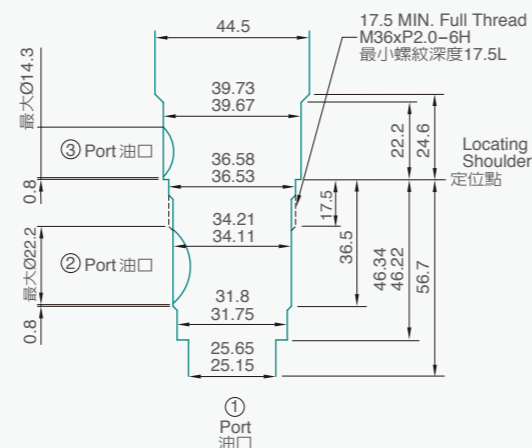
44.5

17.5 MIN. Full Thread
M36xP2.0-6H
最小螺紋深度17.5L

最大Ø14.3

39.73
39.67

③ Port 油口

22.2
24.6

Locating
Shoulder
定位點

0.8

36.58
36.53

17.5

34.21
34.11

36.5

最大Ø22.2

② Port 油口

46.34
46.22

56.7

31.8
31.75

0.8

25.65
25.15

①
Port
油口